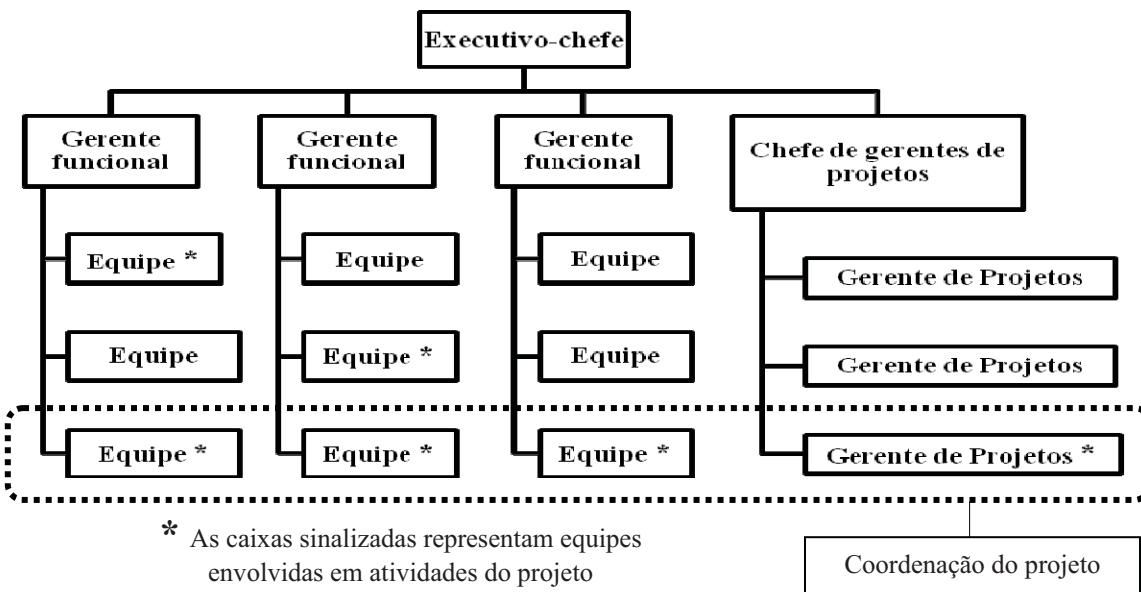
Executivo-chefe

Gerente funcional

Gerente funcional

Gerente funcional

Chefe de gerentes de projetos

Equipe *

Equipe

Equipe

Gerente de Projetos

Equipe

Equipe *

Equipe

Gerente de Projetos

Equipe *

Equipe *

Equipe *

Gerente de Projetos *

* As caixas sinalizadas representam equipes envolvidas em atividades do projeto

Coordenação do projeto